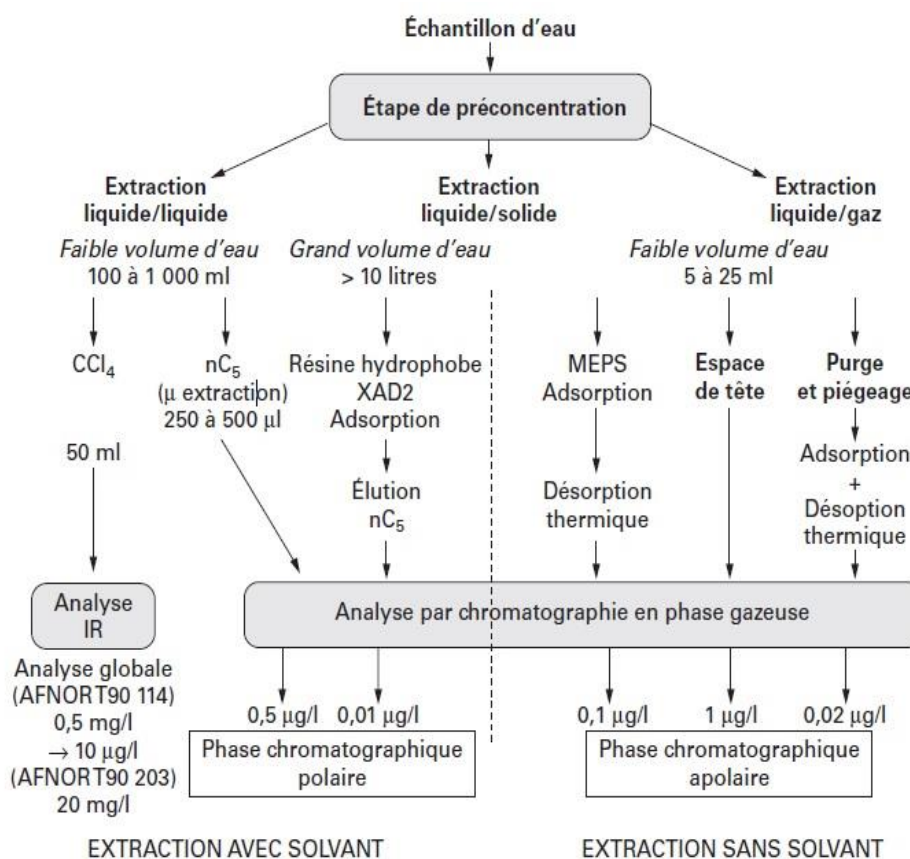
Échantillon d'eau

Étape de préconcentration

Extraction liquide/liquide

Extraction liquide/solide

Extraction liquide/gaz

*Faible volume d'eau*
100 à 1 000 ml

*Grand volume d'eau*
> 10 litres

*Faible volume d'eau*
5 à 25 ml

$CCl_4$

$nC_5$
(µ extraction)
250 à 500 µl

Résine hydrophobe
XAD2
Adsorption

MEPS
Adsorption

Espace de tête

Purge et piégeage

50 ml

Élution
$nC_5$

Désorption thermique

Adsorption
+
Désoption thermique

Analyse IR

Analyse par chromatographie en phase gazeuse

Analyse globale
(AFNORT90 114)
0,5 mg/l
→ 10 µg/l
(AFNORT90 203)
20 mg/l

0,5 µg/l

0,01 µg/l

0,1 µg/l

1 µg/l

0,02 µg/l

Phase chromatographique polaire

Phase chromatographique apolaire

EXTRACTION AVEC SOLVANT

EXTRACTION SANS SOLVANT